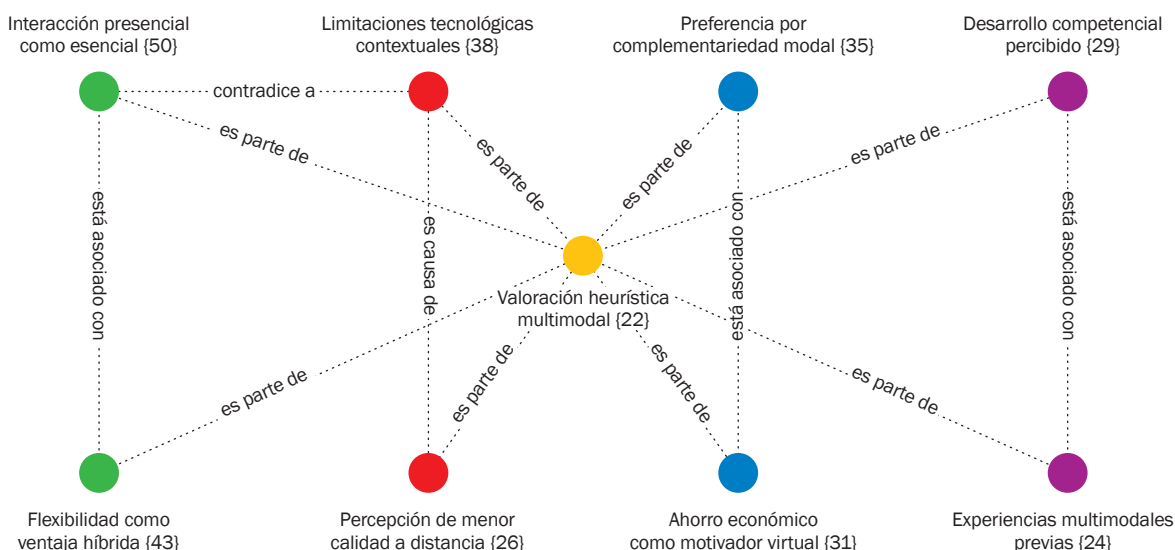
Interacción presencial como esencial {50}

Limitaciones tecnológicas contextuales {38}

Preferencia por complementariedad modal {35}

Desarrollo competencial percibido {29}

contradice a

es parte de

es parte de

es parte de

es parte de

está asociado con

es causa de

está asociado con

está asociado con

Valoración heurística multimodal {22}

es parte de

es parte de

es parte de

es parte de

Flexibilidad como ventaja híbrida {43}

Percepción de menor calidad a distancia {26}

Ahorro económico como motivador virtual {31}

Experiencias multimodales previas {24}